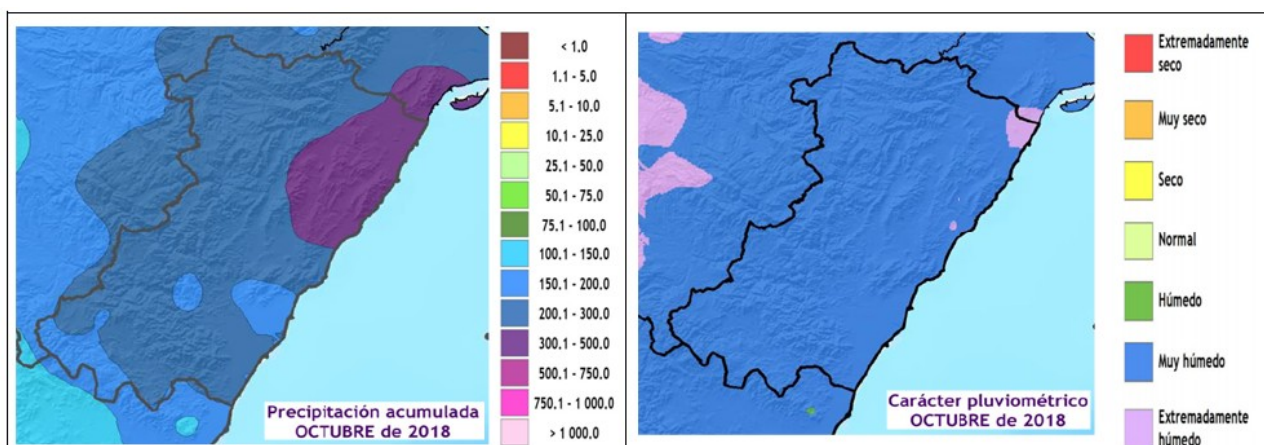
< 1,0
1,1 - 5,0
5,1 - 10,0
10,1 - 25,0
25,1 - 50,0
50,1 - 75,0
75,1 - 100,0
100,1 - 150,0
150,1 - 200,0
200,1 - 300,0
300,1 - 500,0
500,1 - 750,0
750,1 - 1 000,0
> 1 000,0

Precipitación acumulada
OCTUBRE de 2018

Extremadamente seco
Muy seco
Seco
Normal
Húmedo
Muy húmedo
Extremadamente húmedo

Carácter pluviométrico
OCTUBRE de 2018